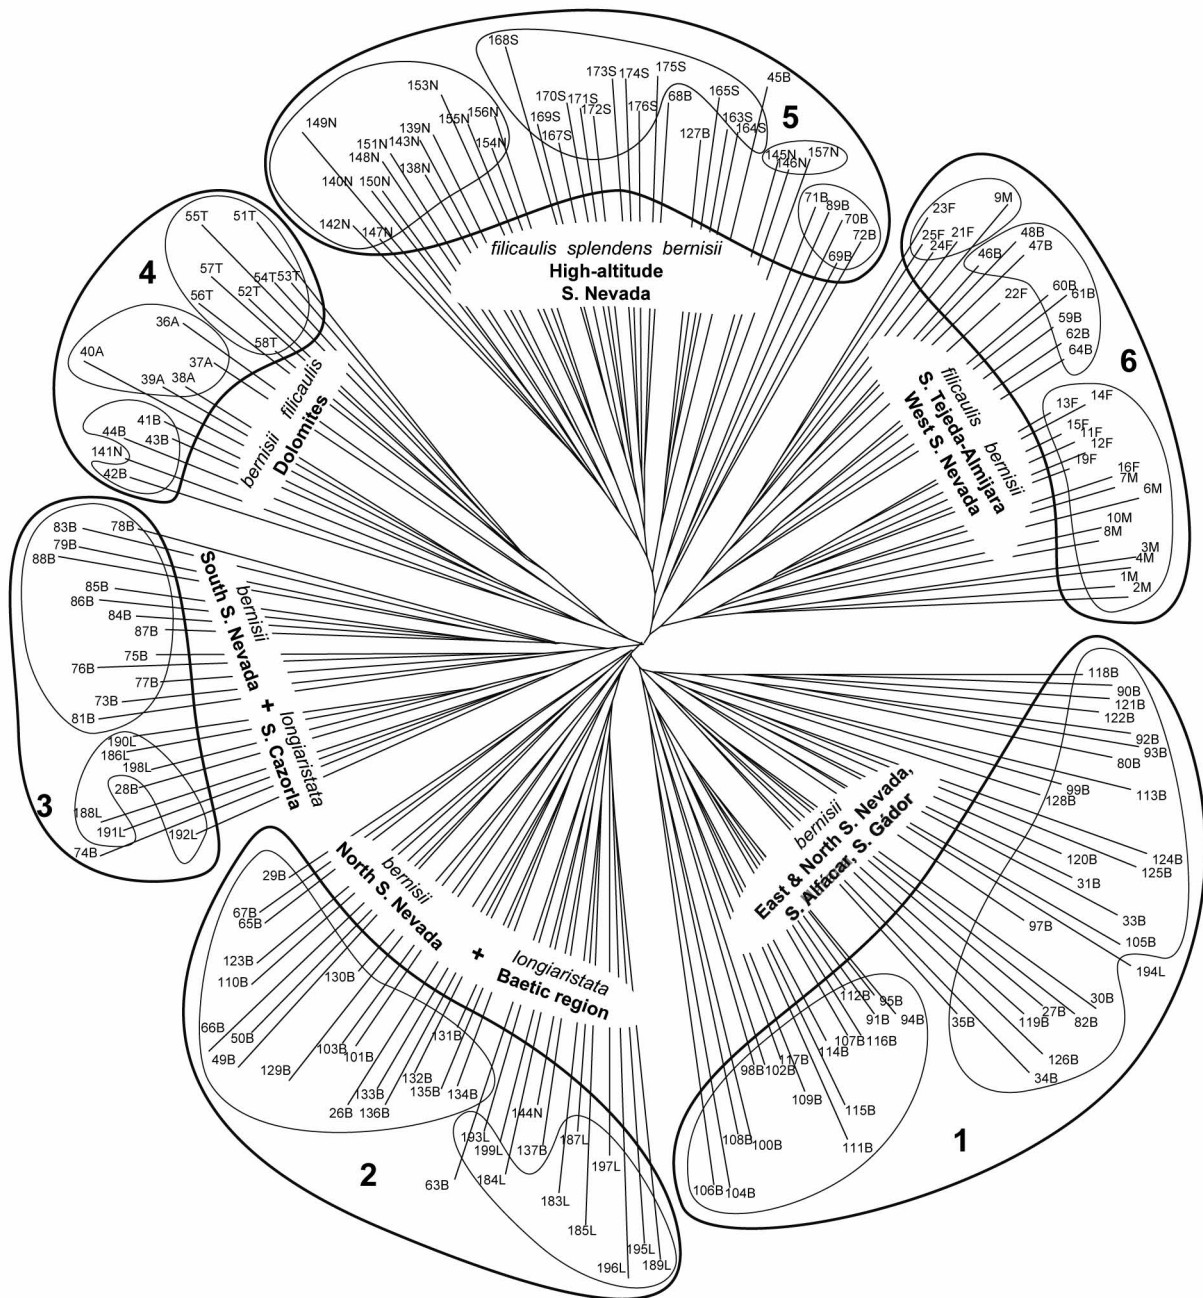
5

168S 173S 174S 175S 45B 153N 170S 171S 172S 176S 165S 169S 167S 68B 163S 164S 155N 156N 127B 149N 151N 143N 139N 154N 145N 157N 148N 138N 146N 140N 150N 71B 89B 70B 72B 142N 147N 69B

filicaulis splendens bernisii
High-altitude S. Nevada

4

55T 51T 57T 54T 53T 56T 52T 36A 58T 40A 37A 39A 38A 41B 44B 43B 141N 42B

filicaulis
bernisii
Dolomites

6

23F 9M 25F 21F 24F 48B 47B 46B 22F 60B 61B 59B 62B 64B 14F 13F 15F 11F 12F 19F 16F 7M 6M 10M 8M 3M 4M 1M 2M

filicaulis
bernisii
S. Tejeda-Almijara
West S. Nevada

3

83B 78B 79B 88B 85B 86B 84B 87B 75B 76B 77B 73B 81B 190L 186L 198L 28B 188L 191L 192L 74B

bernisii
longiaristata
South S. Nevada + S. Cazorla

2

29B 67B 65B 123B 110B 130B 66B 50B 49B 129B 103B 101B 131B 133B 132B 135B 134B 26B 136B 144N 193L 199L 137B 187L 184L 197L 63B 183L 185L 195L 196L 189L

bernisii
longiaristata
North S. Nevada + Baetic region

1

118B 90B 121B 122B 92B 93B 80B 113B 99B 128B 124B 125B 120B 31B 33B 97B 105B 194L 112B 95B 91B 94B 35B 30B 27B 119B 82B 107B 116B 114B 117B 102B 98B 109B 115B 126B 34B 108B 100B 111B 106B 104B

bernisii
East & North S. Nevada, S. Alfacar, S. Gádor